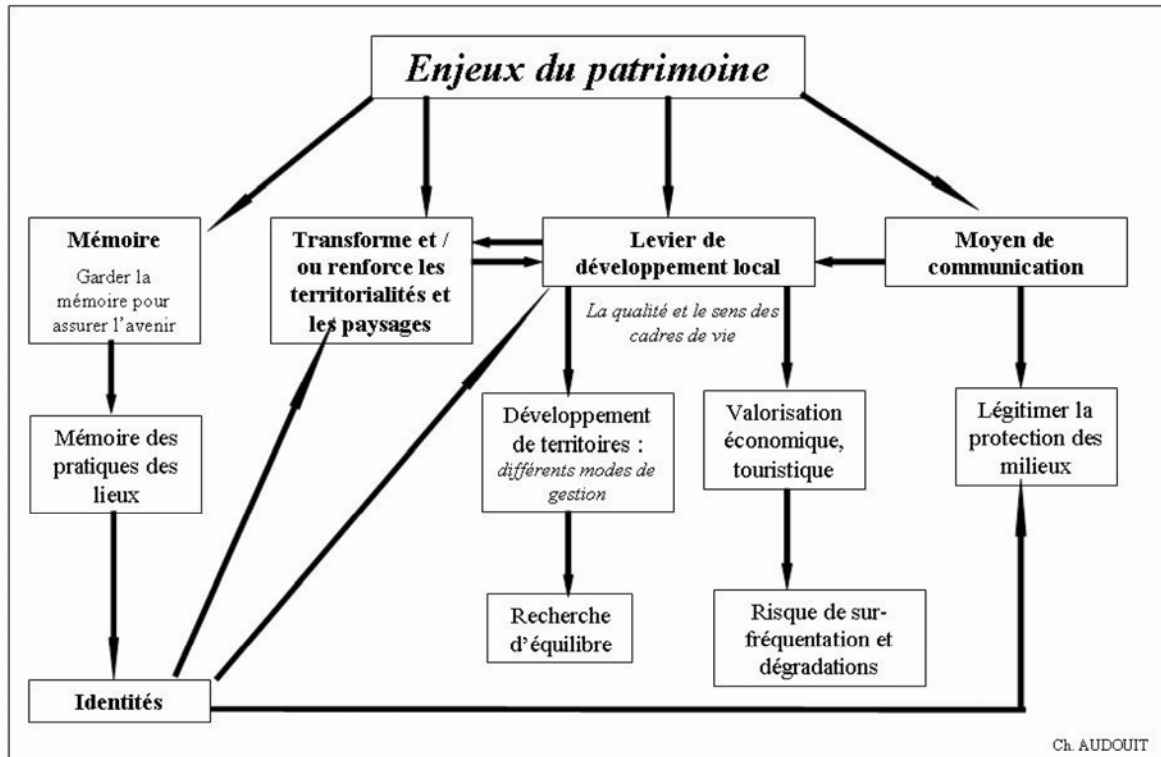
Enjeux du patrimoine

Mémoire

Garder la mémoire pour assurer l'avenir

Transforme et / ou renforce les territorialités et les paysages

Levier de développement local

Moyen de communication

La qualité et le sens des cadres de vie

Mémoire des pratiques des lieux

Développement de territoires : différents modes de gestion

Valorisation économique, touristique

Légitimer la protection des milieux

Recherche d'équilibre

Risque de surfréquentation et dégradations

Identités

Ch. AUDOUIT